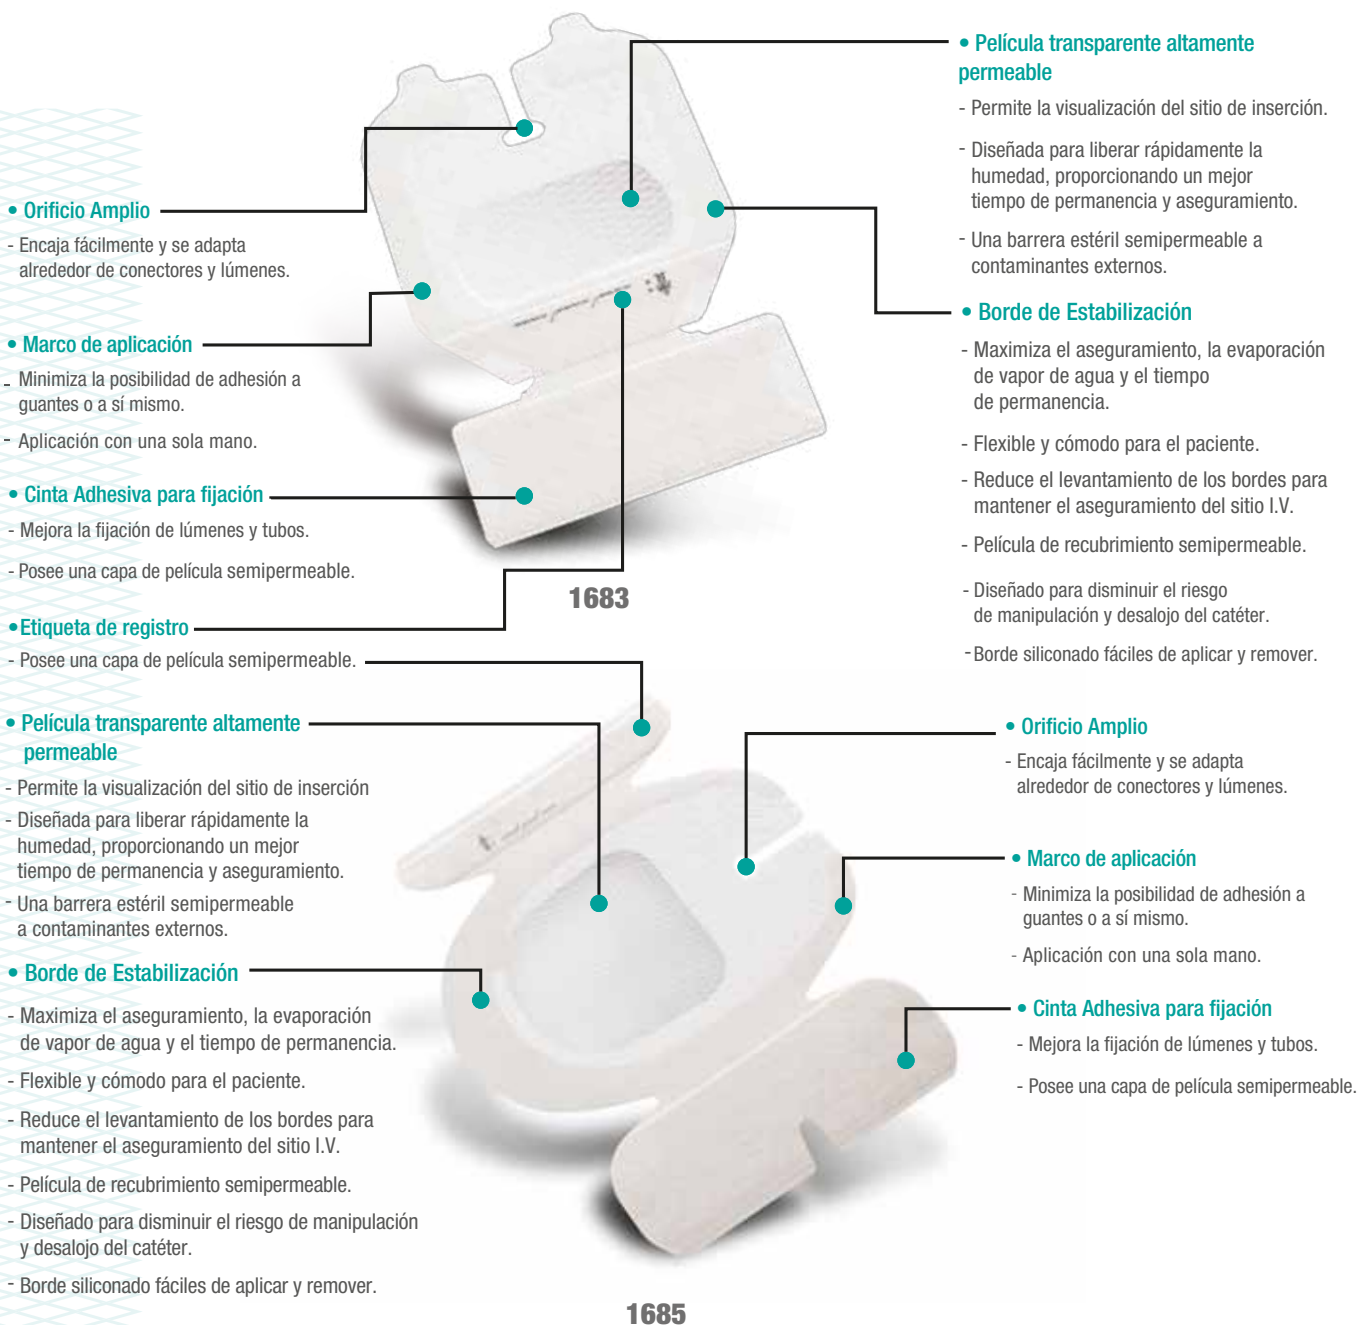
• Película transparente altamente permeable

- Permite la visualización del sitio de inserción.

- Diseñada para liberar rápidamente la humedad, proporcionando un mejor tiempo de permanencia y aseguramiento.

- Una barrera estéril semipermeable a contaminantes externos.

• Orificio Amplio

- Encaja fácilmente y se adapta alrededor de conectores y lúmenes.

• Marco de aplicación

- Minimiza la posibilidad de adhesión a guantes o a sí mismo.

- Aplicación con una sola mano.

• Cinta Adhesiva para fijación

- Mejora la fijación de lúmenes y tubos.

- Posee una capa de película semipermeable.

• Borde de Estabilización

- Maximiza el aseguramiento, la evaporación de vapor de agua y el tiempo de permanencia.

- Flexible y cómodo para el paciente.

- Reduce el levantamiento de los bordes para mantener el aseguramiento del sitio I.V.

- Película de recubrimiento semipermeable.

- Diseñado para disminuir el riesgo de manipulación y desalojo del catéter.

-Borde siliconado fáciles de aplicar y remover.

•Etiqueta de registro

- Posee una capa de película semipermeable.

1683

• Película transparente altamente permeable

- Permite la visualización del sitio de inserción

- Diseñada para liberar rápidamente la humedad, proporcionando un mejor tiempo de permanencia y aseguramiento.

- Una barrera estéril semipermeable a contaminantes externos.

• Borde de Estabilización

- Maximiza el aseguramiento, la evaporación de vapor de agua y el tiempo de permanencia.

- Flexible y cómodo para el paciente.

- Reduce el levantamiento de los bordes para mantener el aseguramiento del sitio I.V.

- Película de recubrimiento semipermeable.

- Diseñado para disminuir el riesgo de manipulación y desalojo del catéter.

- Borde siliconado fáciles de aplicar y remover.

• Orificio Amplio

- Encaja fácilmente y se adapta alrededor de conectores y lúmenes.

• Marco de aplicación

- Minimiza la posibilidad de adhesión a guantes o a sí mismo.

- Aplicación con una sola mano.

• Cinta Adhesiva para fijación

- Mejora la fijación de lúmenes y tubos.

- Posee una capa de película semipermeable.

1685